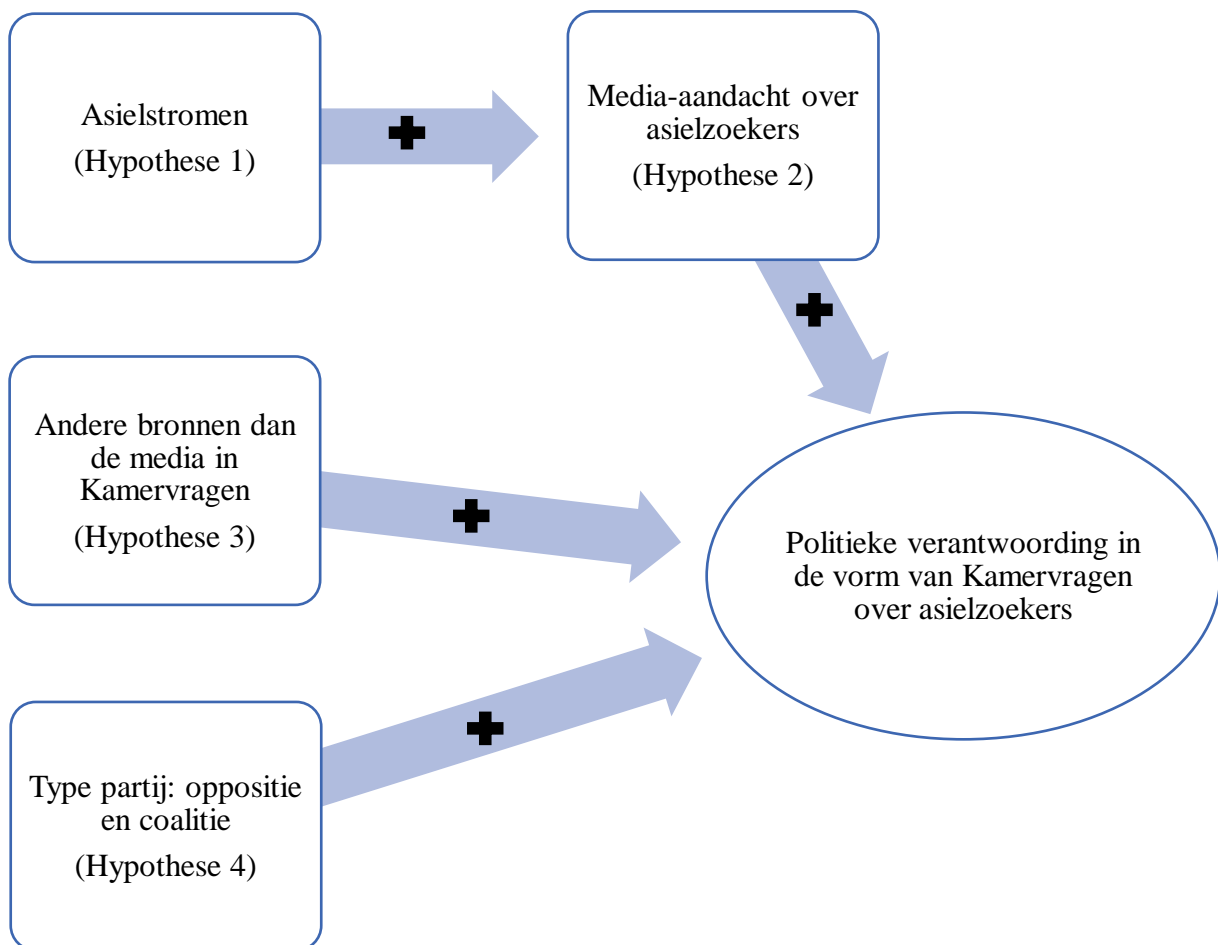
Asielstromen
(Hypothese 1)

+

Media-aandacht over asielzoekers
(Hypothese 2)

+

Andere bronnen dan de media in Kamervragen
(Hypothese 3)

+

Politieke verantwoording in de vorm van Kamervragen over asielzoekers

+

Type partij: oppositie en coalitie
(Hypothese 4)